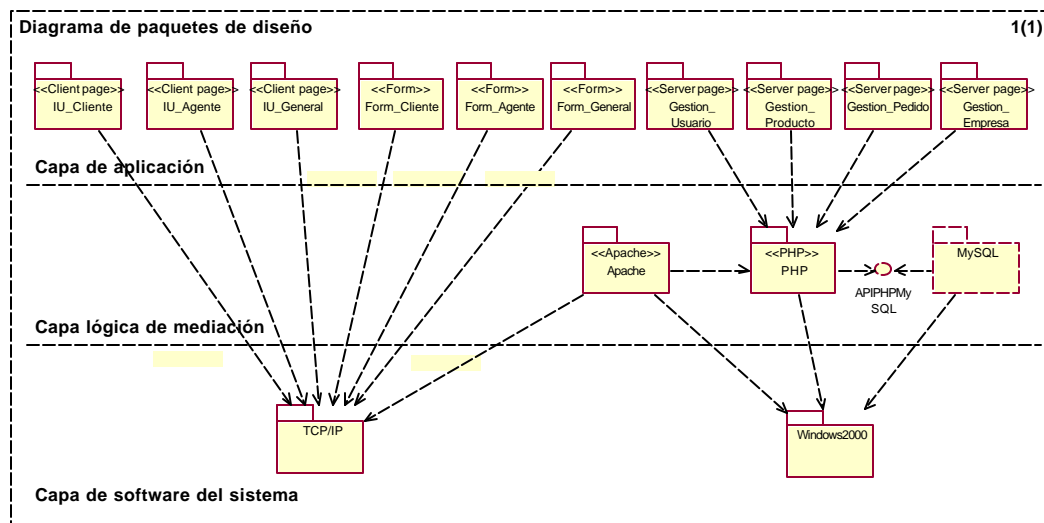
Diagrama de paquetes de diseño

1(1)

<<Client page>> IU_Cliente

<<Client page>> IU_Agente

<<Client page>> IU_General

<<Form>> Form_Cliente

<<Form>> Form_Agente

<<Form>> Form_General

<<Server page>> Gestion_ Usuario

<<Server page>> Gestion_ Producto

<<Server page>> Gestion_Pedido

<<Server page>> Gestion_ Empresa

Capa de aplicación

<<Apache>> Apache

<<PHP>> PHP

MySQL

APIPHPMy SQL

Capa lógica de mediación

TCP/IP

Windows2000

Capa de software del sistema